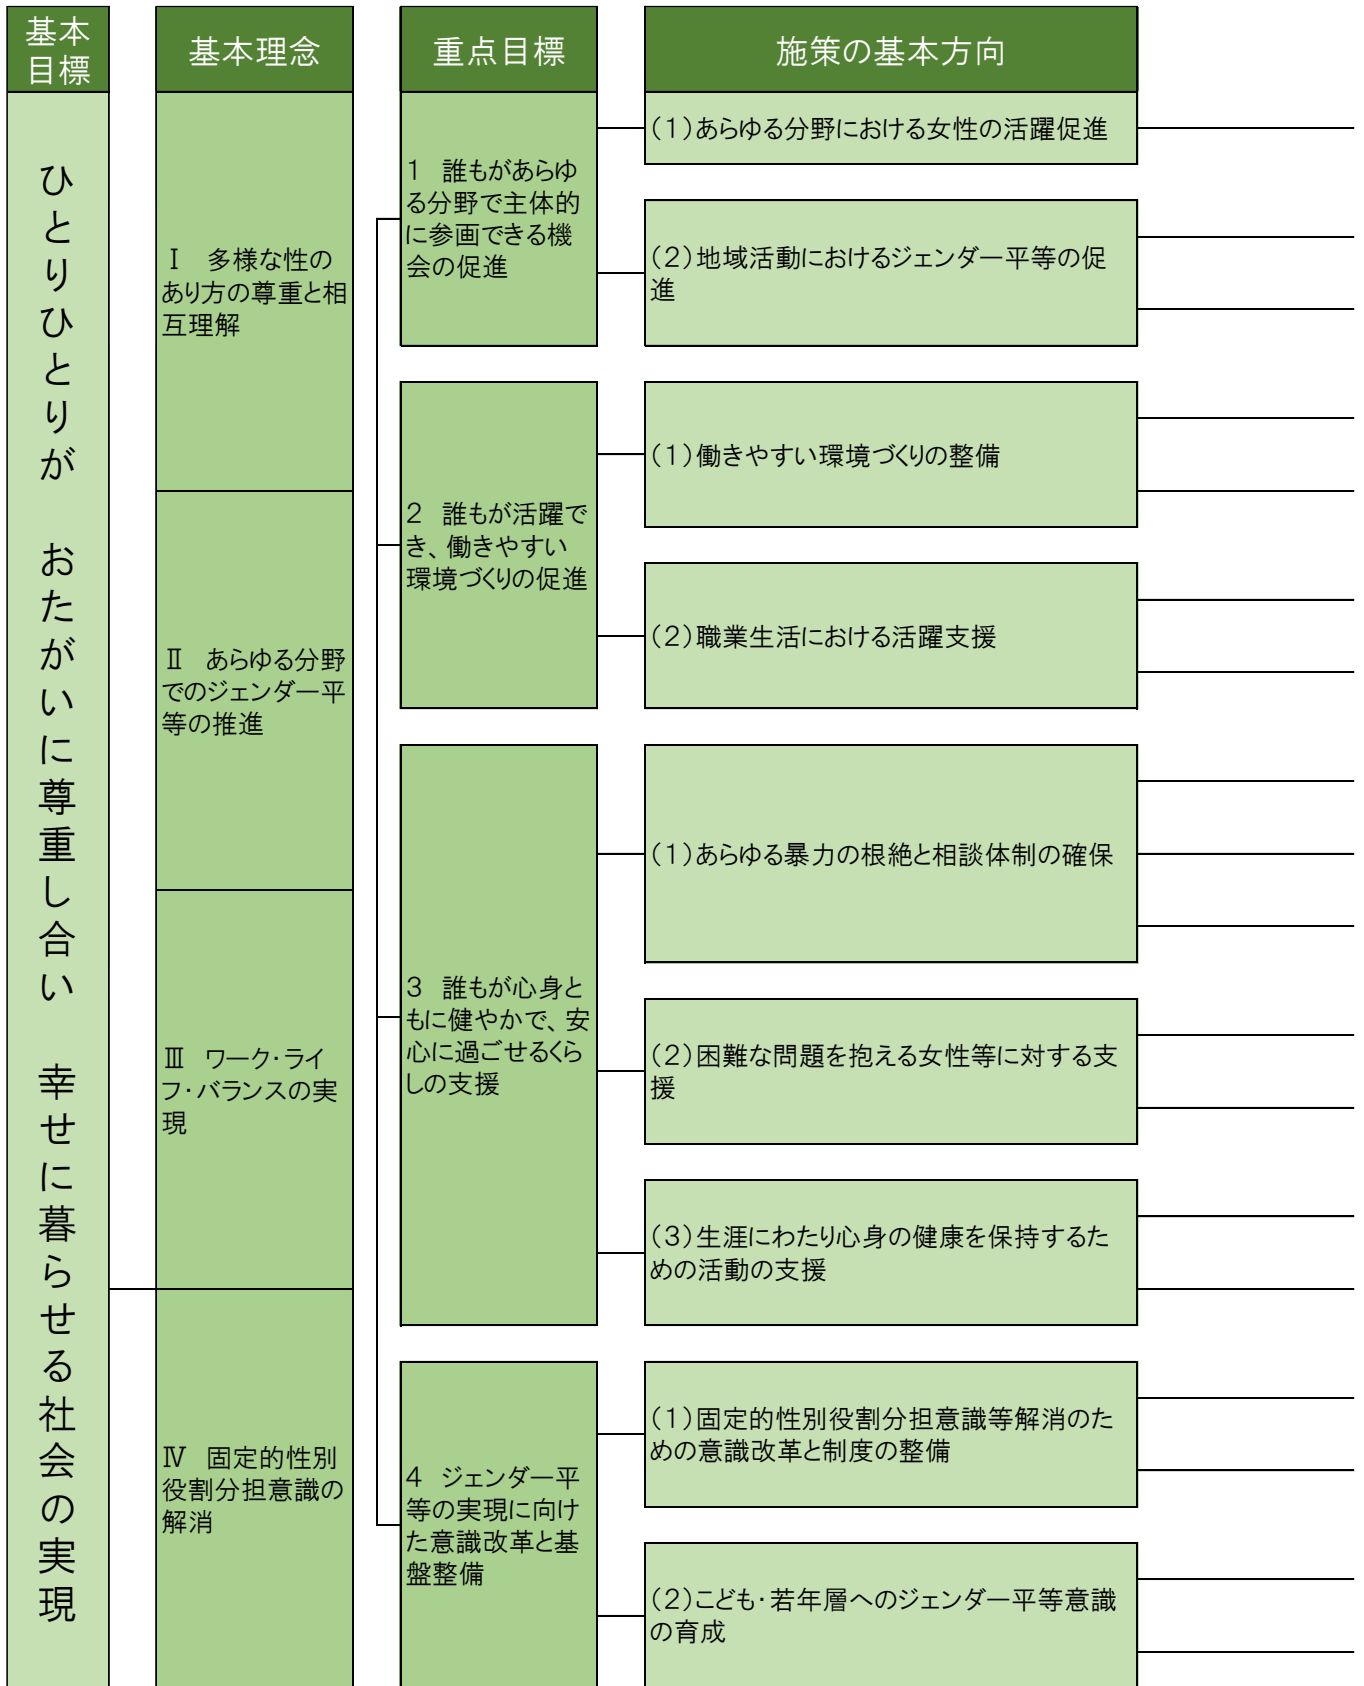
基本目標

ひとりひとりが　おたがいに尊重し合い　幸せに暮らせる社会の実現

基本理念

Ⅰ　多様な性のあり方の尊重と相互理解

Ⅱ　あらゆる分野でのジェンダー平等の推進

Ⅲ　ワーク･ライフ･バランスの実現

Ⅳ　固定的性別役割分担意識の解消

重点目標

1　誰もがあらゆる分野で主体的に参画できる機会の促進

2　誰もが活躍でき、働きやすい環境づくりの促進

3　誰もが心身ともに健やかで、安心に過ごせるくらしの支援

4　ジェンダー平等の実現に向けた意識改革と基盤整備

施策の基本方向

(1)あらゆる分野における女性の活躍促進

(2)地域活動におけるジェンダー平等の促進

(1)働きやすい環境づくりの整備

(2)職業生活における活躍支援

(1)あらゆる暴力の根絶と相談体制の確保

(2)困難な問題を抱える女性等に対する支援

(3)生涯にわたり心身の健康を保持するための活動の支援

(1)固定的性別役割分担意識等解消のための意識改革と制度の整備

(2)こども･若年層へのジェンダー平等意識の育成